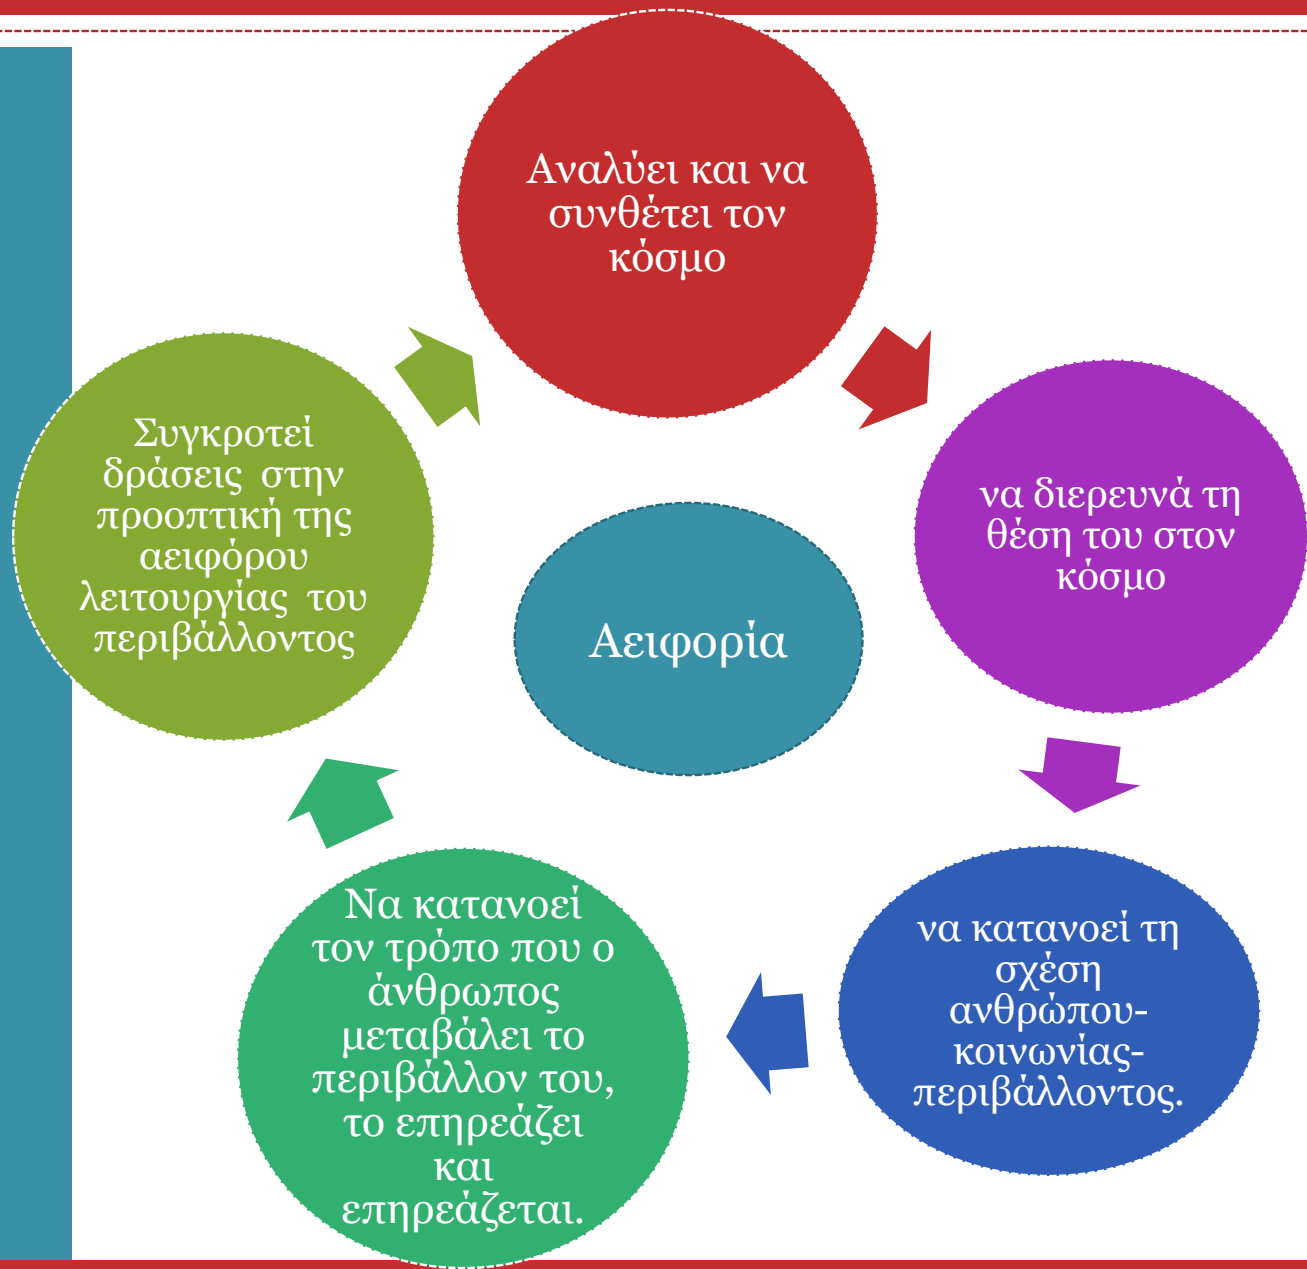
Αναλύει και να συνθέτει τον κόσμο

να διερευνά τη θέση του στον κόσμο

να κατανοεί τη σχέση ανθρώπου-κοινωνίας-περιβάλλοντος.

Να κατανοεί τον τρόπο που ο άνθρωπος μεταβάλει το περιβάλλον του, το επηρεάζει και επηρεάζεται.

Συγκροτεί δράσεις στην προοπτική της αειφόρου λειτουργίας του περιβάλλοντος

Αειφορία